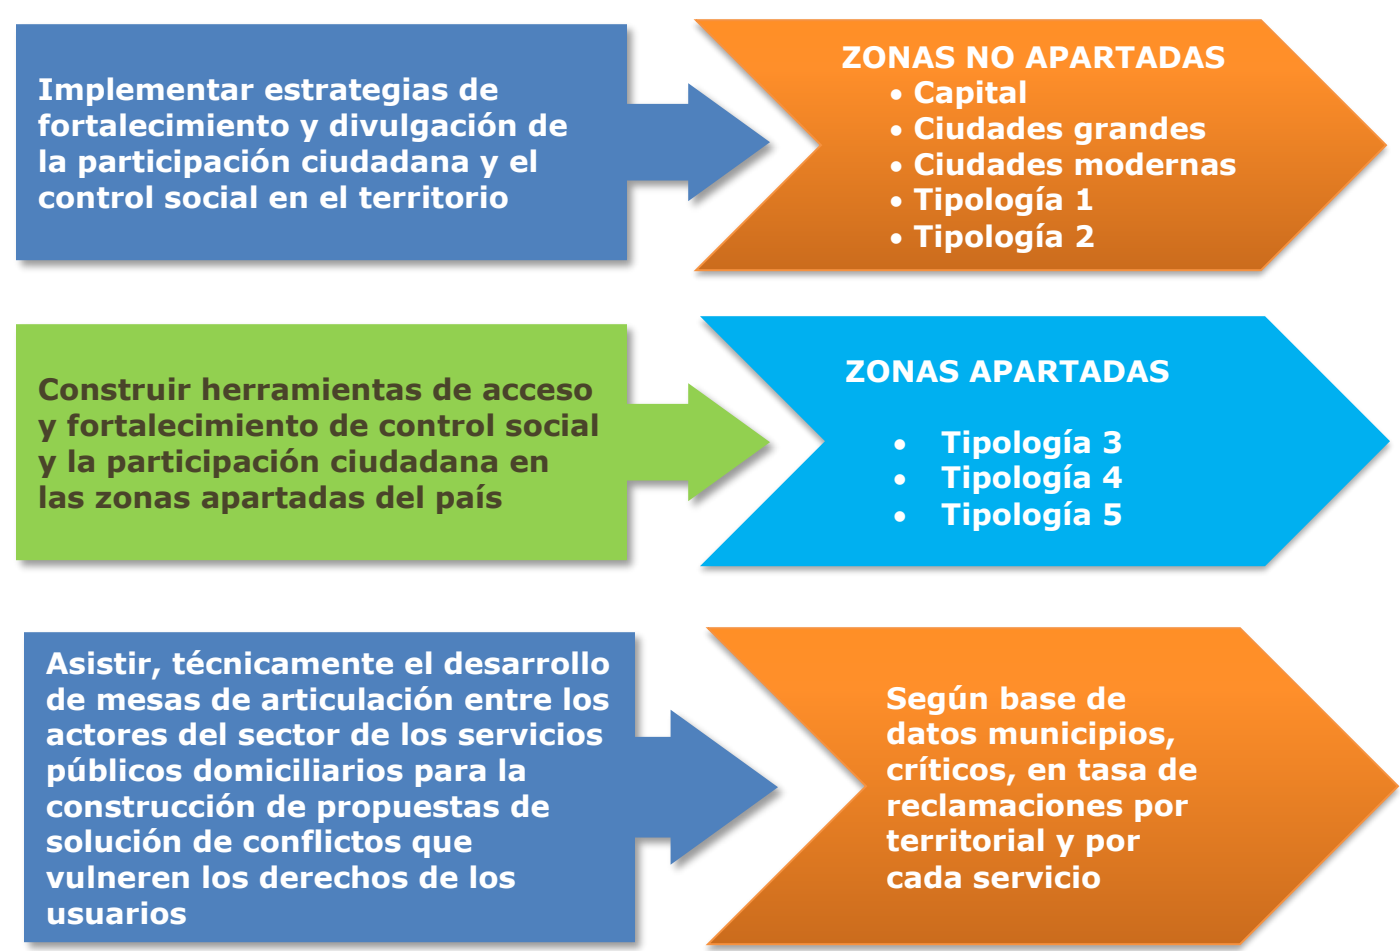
Implementar estrategias de fortalecimiento y divulgación de la participación ciudadana y el control social en el territorio

ZONAS NO APARTADAS
• Capital
• Ciudades grandes
• Ciudades modernas
• Tipología 1
• Tipología 2

Construir herramientas de acceso y fortalecimiento de control social y la participación ciudadana en las zonas apartadas del país

ZONAS APARTADAS
• Tipología 3
• Tipología 4
• Tipología 5

Asistir, técnicamente el desarrollo de mesas de articulación entre los actores del sector de los servicios públicos domiciliarios para la construcción de propuestas de solución de conflictos que vulneren los derechos de los usuarios

Según base de datos municipios, críticos, en tasa de reclamaciones por territorial y por cada servicio